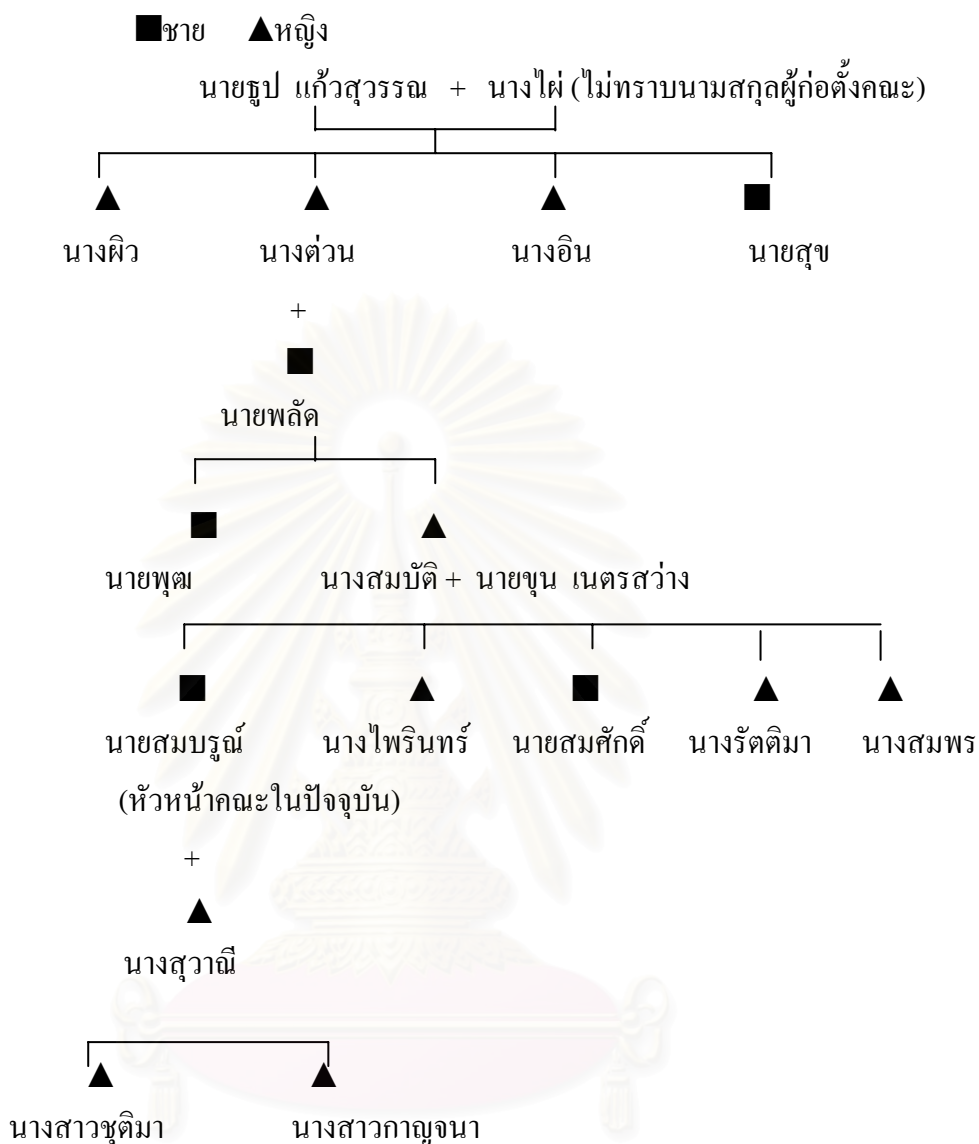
■ชาย ▲หญิง

นายธูป แก้วสุวรรณ + นางไผ่ (ไม่ทราบนามสกุลผู้ก่อตั้งคณะ)

▲ นางผิว
▲ นางต่วน
▲ นางอิน
■ นายสุข

+
■ นายพลัด

■ นายพุฒ
▲ นางสมบัติ + นายขุน เนตรสว่าง

■ นายสมบรูณ์ (หัวหน้าคณะในปัจจุบัน)
▲ นางไพรินทร์
■ นายสมศักดิ์
▲ นางรัตติมา
▲ นางสมพร

+
▲ นางสุวาณี

▲ นางสาวชุติมา
▲ นางสาวกาญจนา